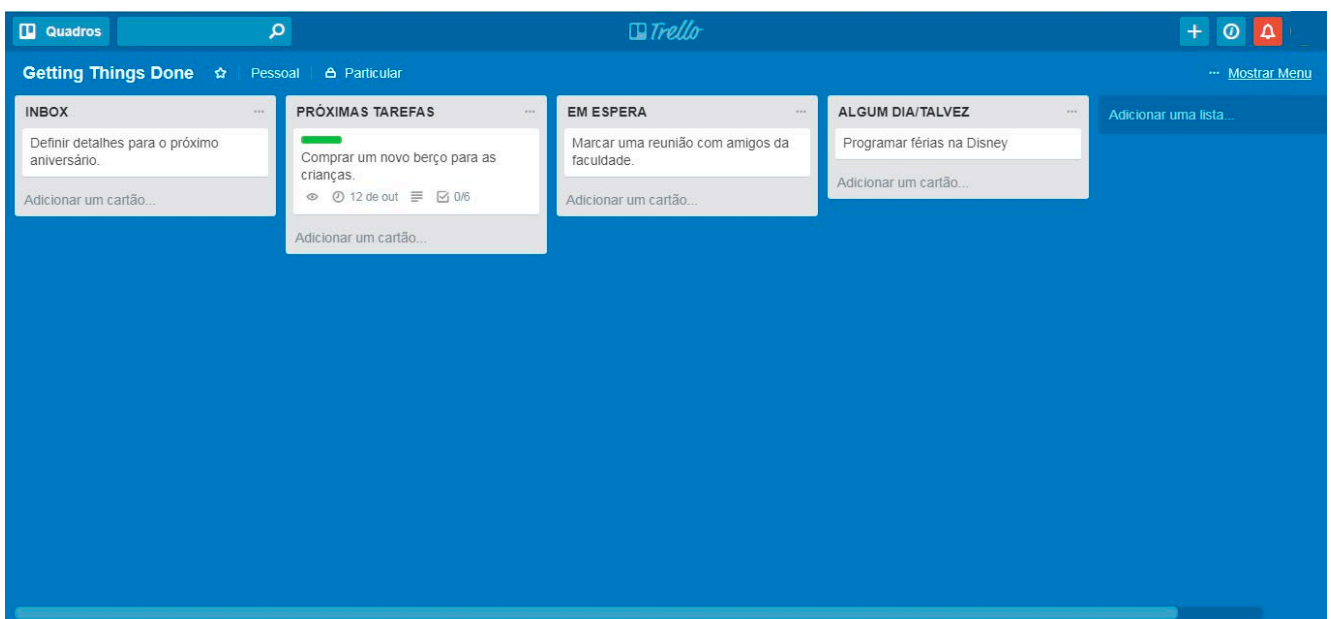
Quadros

Trello

Getting Things Done ☆ Pessoal Particular

··· Mostrar Menu

INBOX ···

Definir detalhes para o próximo aniversário.

Adicionar um cartão...

PRÓXIMAS TAREFAS ···

Comprar um novo berço para as crianças.

12 de out 0/6

Adicionar um cartão...

EM ESPERA ···

Marcar uma reunião com amigos da faculdade.

Adicionar um cartão...

ALGUM DIA/TALVEZ ···

Programar férias na Disney

Adicionar um cartão...

Adicionar uma lista...